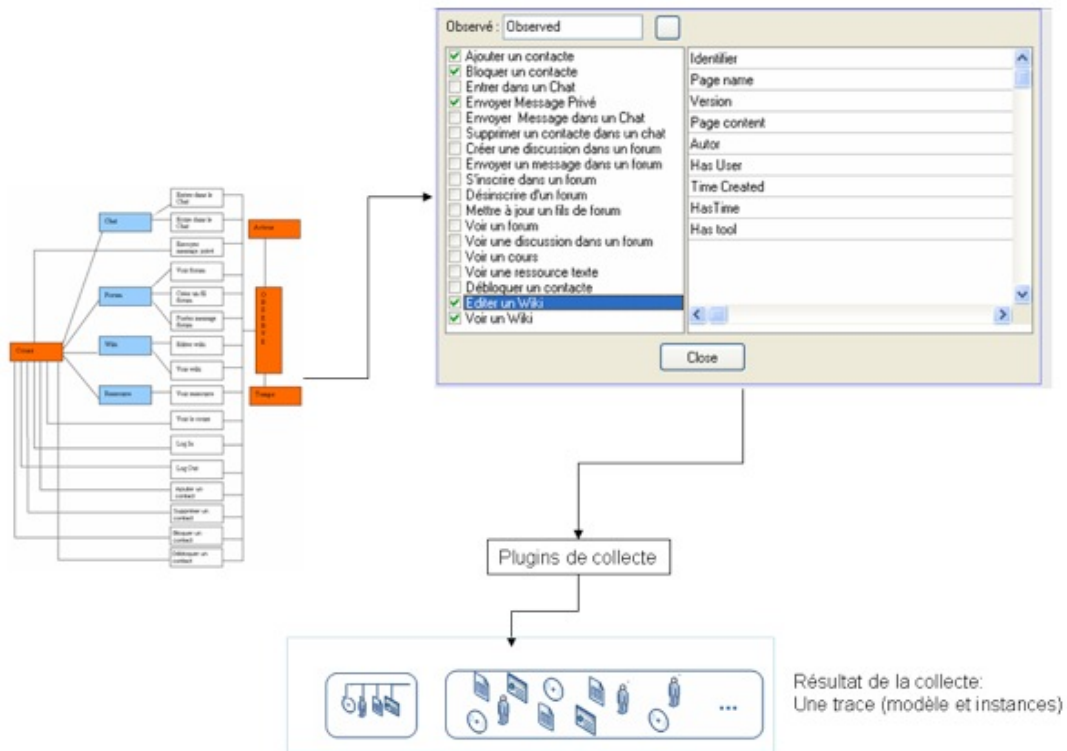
Cours

Chat

Forum

Wiki

Ressource

Entrer dans le Chat

Ecrire dans le Chat

Envoyer message privé

Voir forum

Créer un fil forum

Poster message forum

Editer wiki

Voir wiki

Voir ressource

Voir le cours

Log In

Log Out

Ajouter un contact

Supprimer un contact

Bloquer un contact

Débloquer un contact

Action

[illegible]

Temps

Observé : Observed

Ajouter un contacte
Bloquer un contacte
Entrer dans un Chat
Envoyer Message Privé
Envoyer Message dans un Chat
Supprimer un contacte dans un chat
Créer une discussion dans un forum
Envoyer un message dans un forum
S'inscrire dans un forum
Désinscrire d'un forum
Mettre à jour un fils de forum
Voir un forum
Voir une discussion dans un forum
Voir un cours
Voir une ressource texte
Débloquer un contacte
Editer un Wiki
Voir un Wiki

Identifier
Page name
Version
Page content
Autor
Has User
Time Created
HasTime
Has tool

Close

Plugins de collecte

...

Résultat de la collecte:
Une trace (modèle et instances)